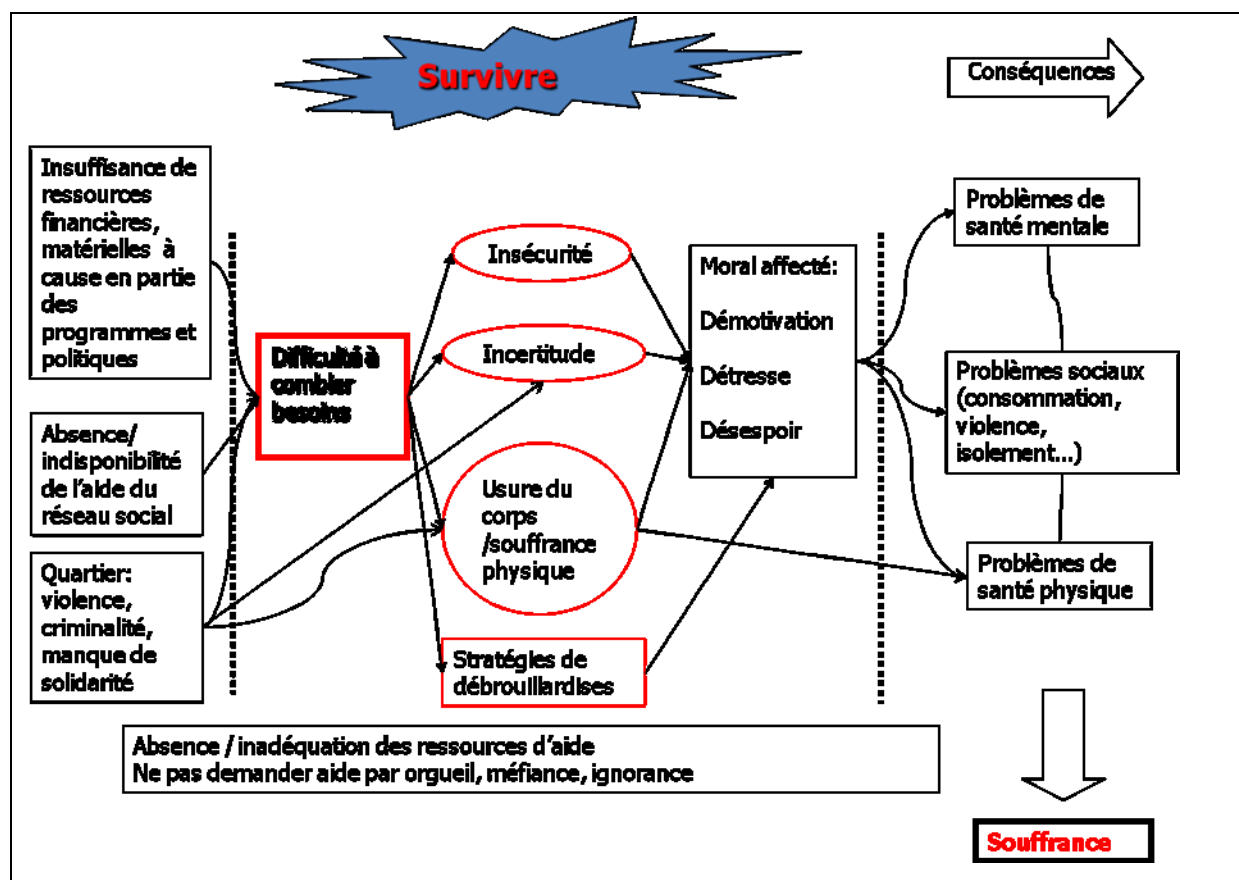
Survivre

Conséquences

Insuffisance de ressources financières, matérielles à cause en partie des programmes et politiques

Absence/ indisponibilité de l'aide du réseau social

Quartier: violence, criminalité, manque de solidarité

Difficulté à combler besoins

Insécurité

Incertitude

Usure du corps /souffrance physique

Stratégies de débrouillardises

Moral affecté:

Démotivation

Détresse

Désespoir

Problèmes de santé mentale

Problèmes sociaux (consommation, violence, isolement...)

Problèmes de santé physique

Absence / inadéquation des ressources d'aide
Ne pas demander aide par orgueil, méfiance, ignorance

Souffrance